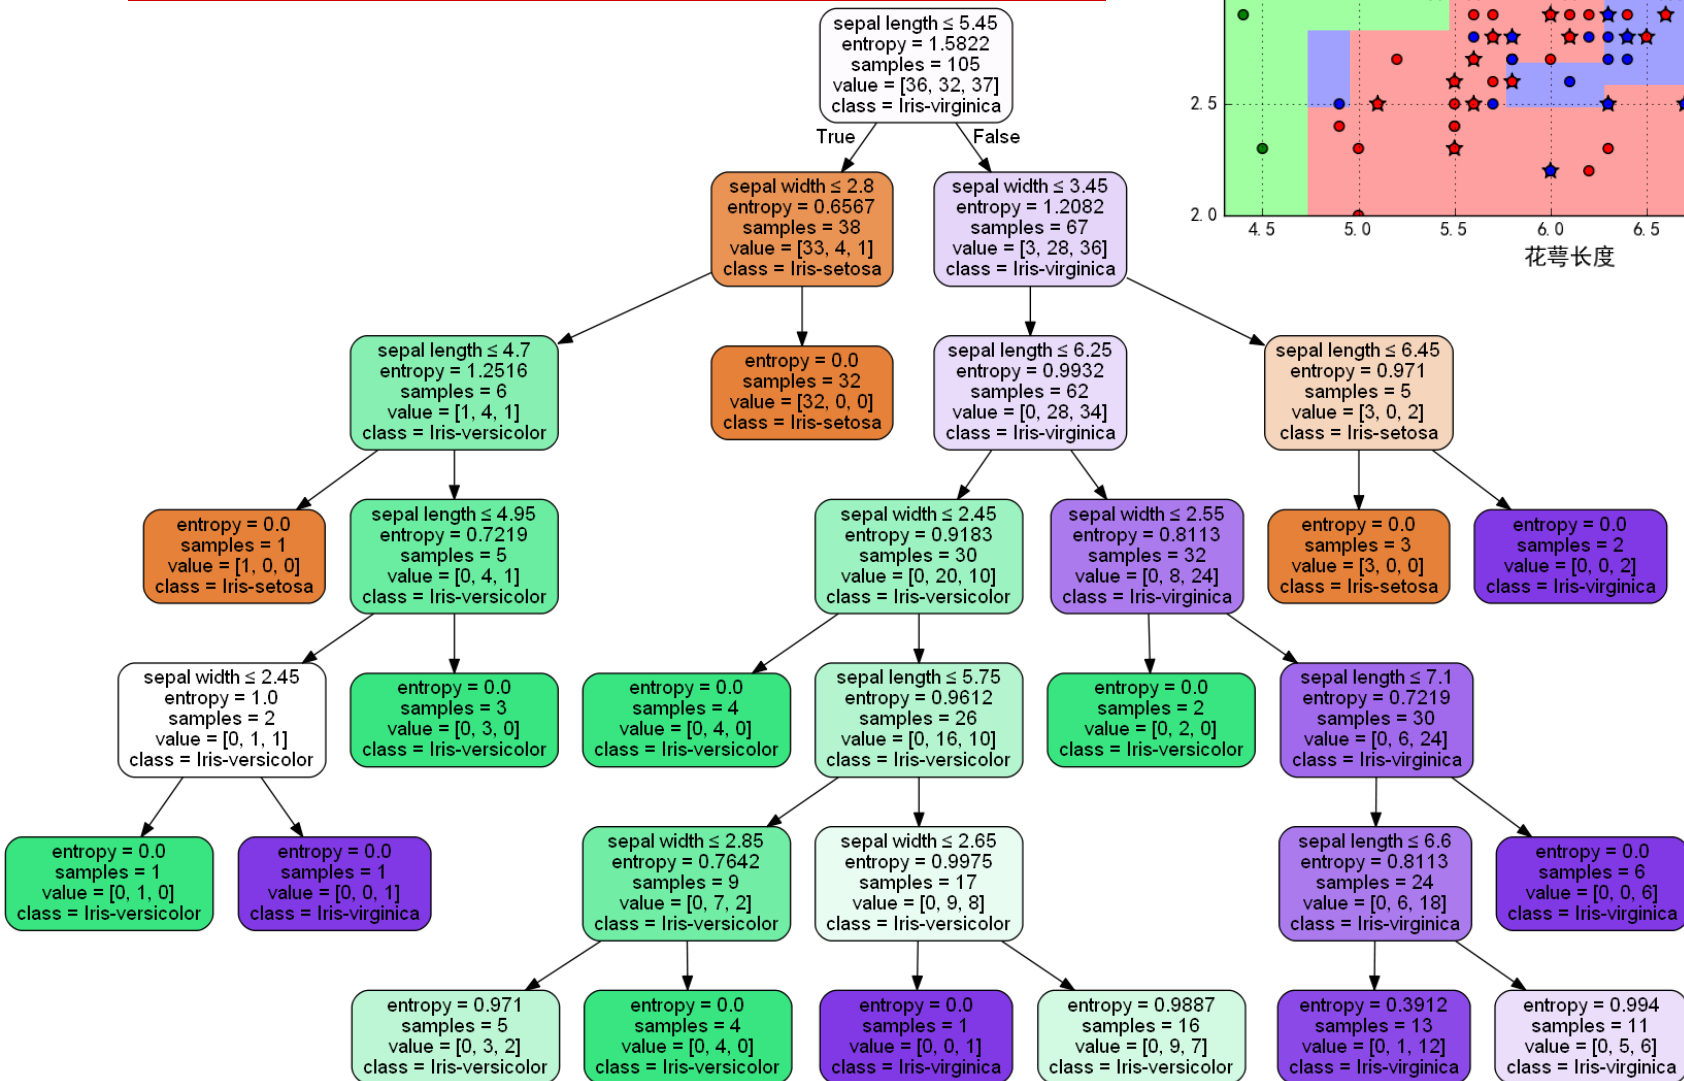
sepal length ≤ 5.45
entropy = 1.5822
samples = 105
value = [36, 32, 37]
class = Iris-virginica

True

False

sepal width ≤ 2.8
entropy = 0.6567
samples = 38
value = [33, 4, 1]
class = Iris-setosa

sepal width ≤ 3.45
entropy = 1.2082
samples = 67
value = [3, 28, 36]
class = Iris-virginica

sepal length ≤ 4.7
entropy = 1.2516
samples = 6
value = [1, 4, 1]
class = Iris-versicolor

entropy = 0.0
samples = 32
value = [32, 0, 0]
class = Iris-setosa

sepal length ≤ 6.25
entropy = 0.9932
samples = 62
value = [0, 28, 34]
class = Iris-virginica

sepal length ≤ 6.45
entropy = 0.971
samples = 5
value = [3, 0, 2]
class = Iris-setosa

entropy = 0.0
samples = 1
value = [1, 0, 0]
class = Iris-setosa

sepal length ≤ 4.95
entropy = 0.7219
samples = 5
value = [0, 4, 1]
class = Iris-versicolor

sepal width ≤ 2.45
entropy = 0.9183
samples = 30
value = [0, 20, 10]
class = Iris-versicolor

sepal width ≤ 2.55
entropy = 0.8113
samples = 32
value = [0, 8, 24]
class = Iris-virginica

entropy = 0.0
samples = 3
value = [3, 0, 0]
class = Iris-setosa

entropy = 0.0
samples = 2
value = [0, 0, 2]
class = Iris-virginica

sepal width ≤ 2.45
entropy = 1.0
samples = 2
value = [0, 1, 1]
class = Iris-versicolor

entropy = 0.0
samples = 3
value = [0, 3, 0]
class = Iris-versicolor

entropy = 0.0
samples = 4
value = [0, 4, 0]
class = Iris-versicolor

sepal length ≤ 5.75
entropy = 0.9612
samples = 26
value = [0, 16, 10]
class = Iris-versicolor

entropy = 0.0
samples = 2
value = [0, 2, 0]
class = Iris-versicolor

sepal length ≤ 7.1
entropy = 0.7219
samples = 30
value = [0, 6, 24]
class = Iris-virginica

entropy = 0.0
samples = 1
value = [0, 1, 0]
class = Iris-versicolor

entropy = 0.0
samples = 1
value = [0, 0, 1]
class = Iris-virginica

sepal width ≤ 2.85
entropy = 0.7642
samples = 9
value = [0, 7, 2]
class = Iris-versicolor

sepal width ≤ 2.65
entropy = 0.9975
samples = 17
value = [0, 9, 8]
class = Iris-versicolor

sepal length ≤ 6.6
entropy = 0.8113
samples = 24
value = [0, 6, 18]
class = Iris-virginica

entropy = 0.0
samples = 6
value = [0, 0, 6]
class = Iris-virginica

entropy = 0.971
samples = 5
value = [0, 3, 2]
class = Iris-versicolor

entropy = 0.0
samples = 4
value = [0, 4, 0]
class = Iris-versicolor

entropy = 0.0
samples = 1
value = [0, 0, 1]
class = Iris-virginica

entropy = 0.9887
samples = 16
value = [0, 9, 7]
class = Iris-versicolor

entropy = 0.3912
samples = 13
value = [0, 1, 12]
class = Iris-virginica

entropy = 0.994
samples = 11
value = [0, 5, 6]
class = Iris-virginica

2.5
2.0
4.5
5.0
5.5
6.0
6.5
花萼长度